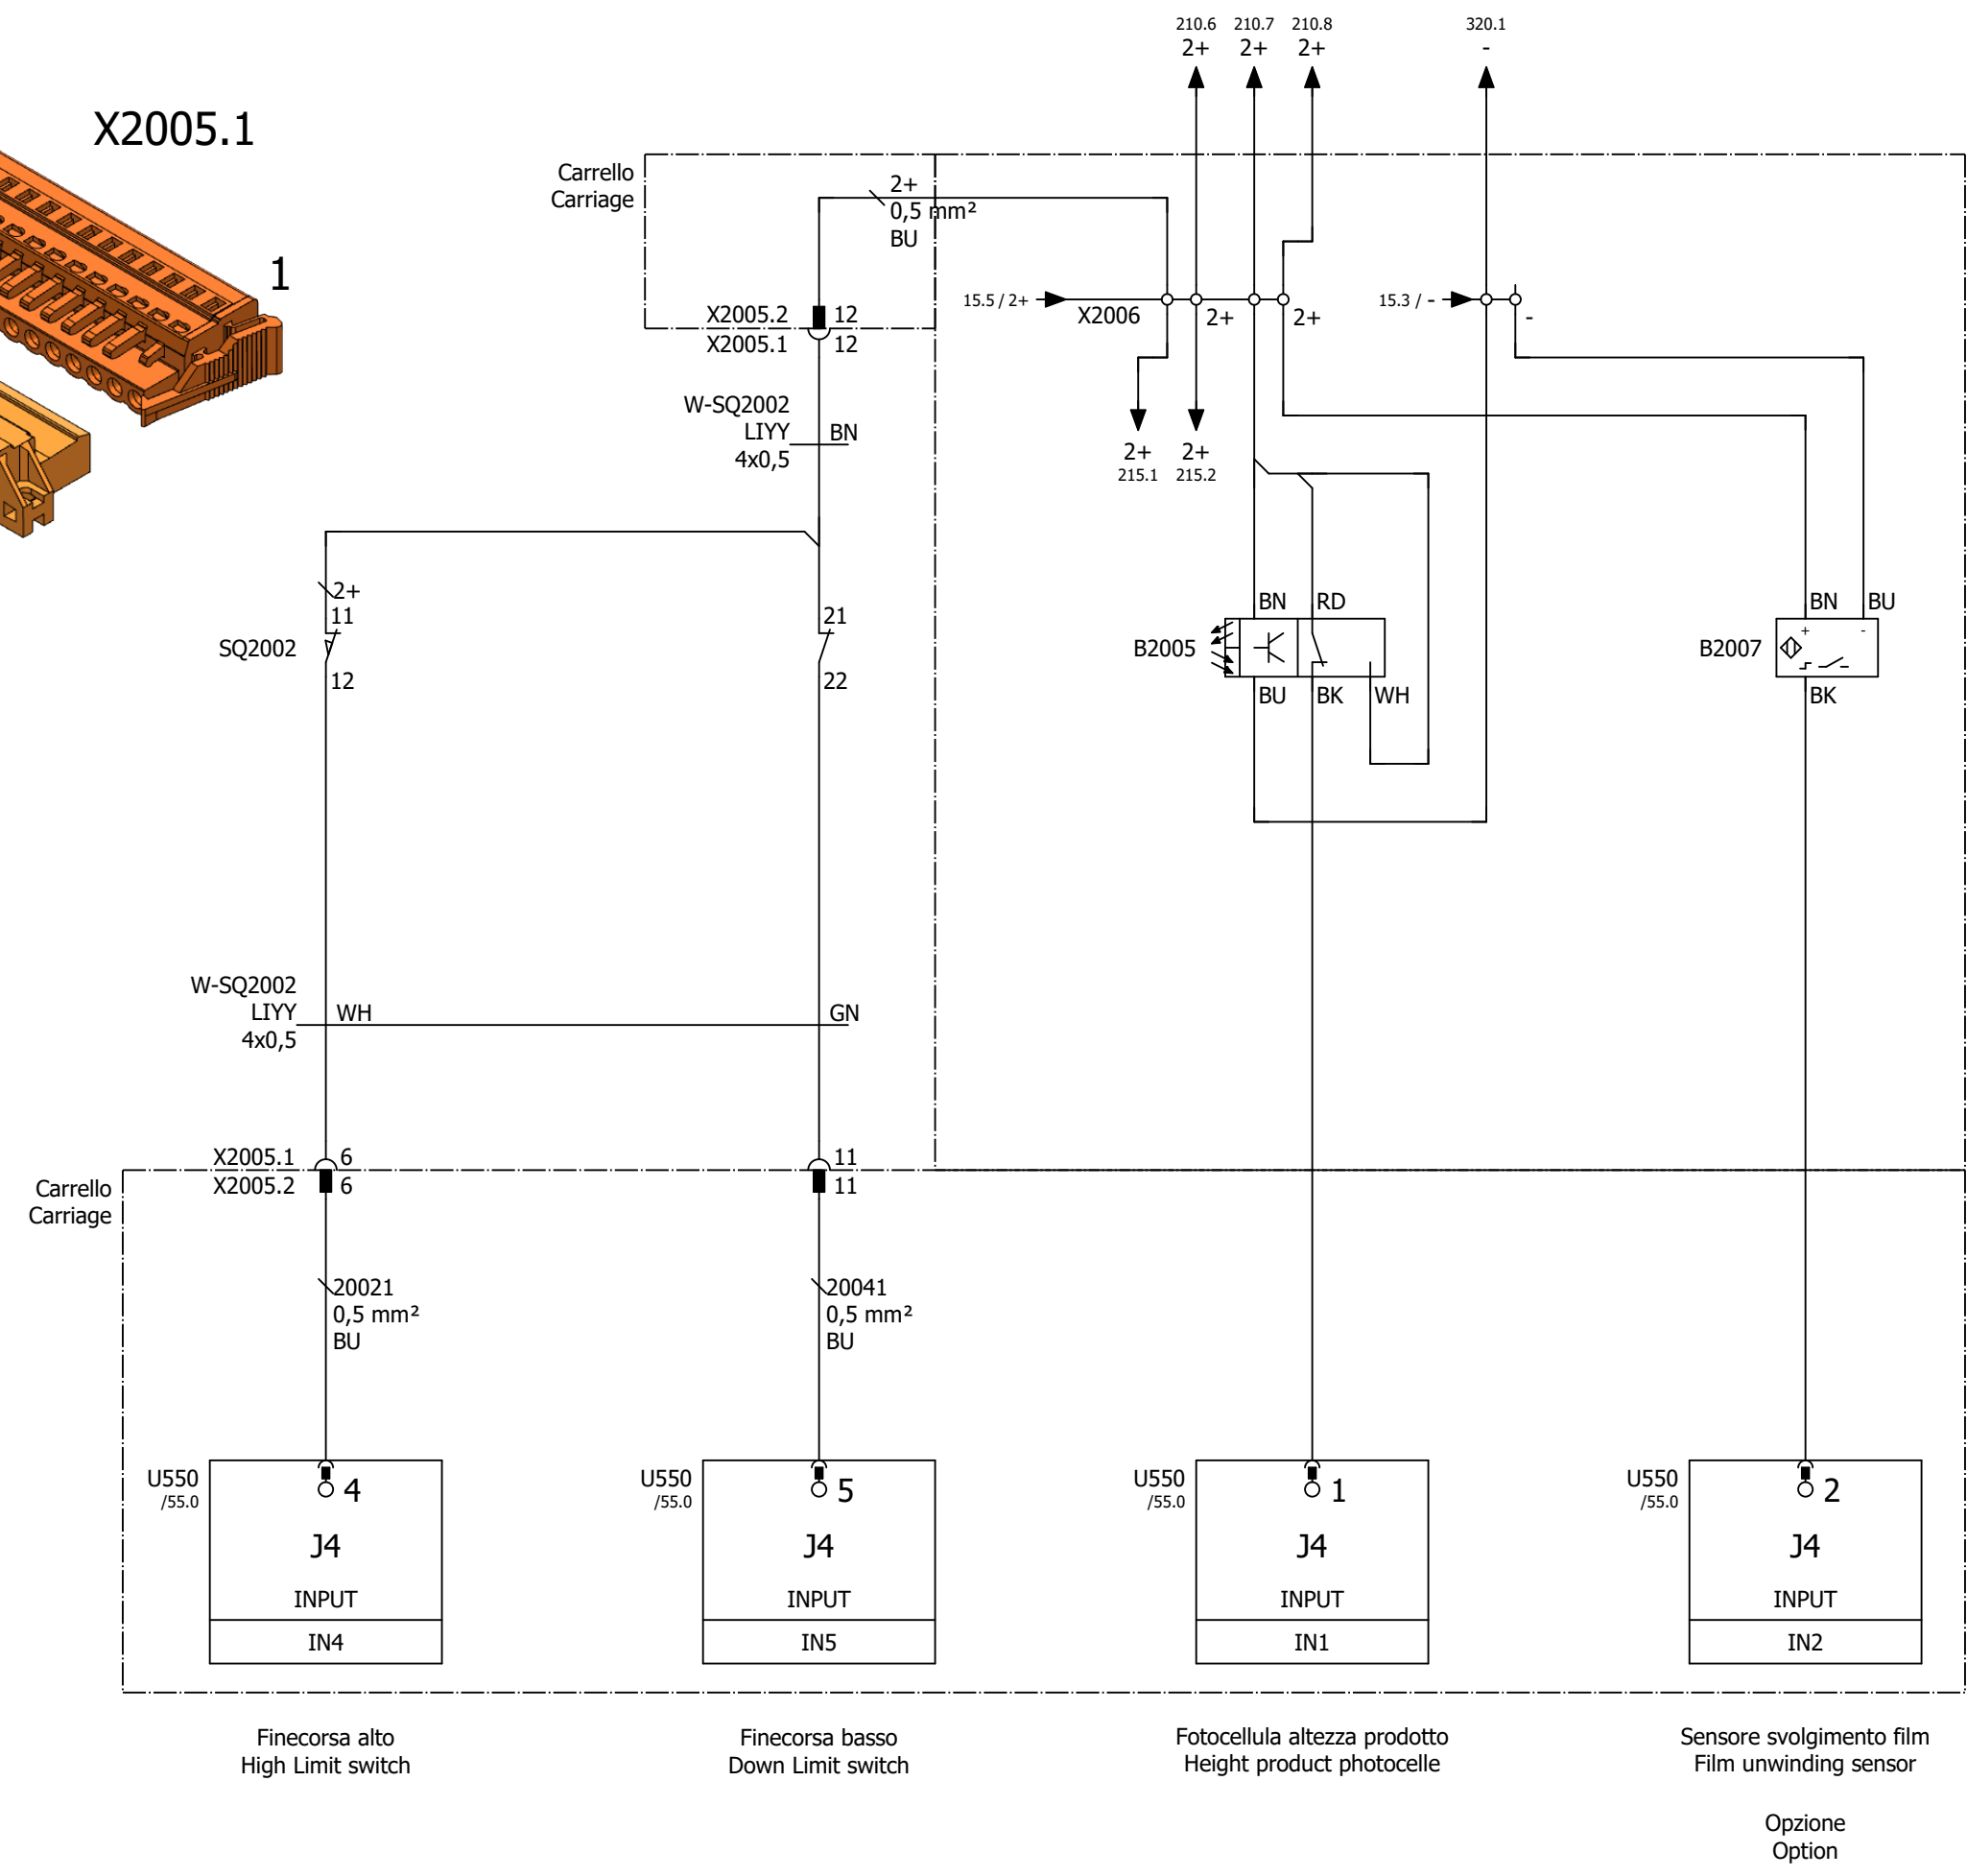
210.6
2+
210.7
2+
210.8
2+
320.1
-

X2005.1

1

Carrello
Carriage

2+
0,5 mm²
BU

X2005.2 12
X2005.1 12

15.5 / 2+
X2006
2+
2+
15.3 / -
-

W-SQ2002
LIYY
4x0,5
BN

2+
215.1
2+
215.2

2+
11
SQ2002
12

21
22

BN RD
B2005
BU BK WH

BN BU
B2007
BK

W-SQ2002
LIYY
4x0,5
WH
GN

X2005.1 6
X2005.2 6
11
11

Carrello
Carriage

20021
0,5 mm²
BU

20041
0,5 mm²
BU

U550
/55.0
4
J4
INPUT
IN4

U550
/55.0
5
J4
INPUT
IN5

U550
/55.0
1
J4
INPUT
IN1

U550
/55.0
2
J4
INPUT
IN2

Finecorsa alto
High Limit switch

Finecorsa basso
Down Limit switch

Fotocellula altezza prodotto
Height product photocelle

Sensore svolgimento film
Film unwinding sensor

Opzione
Option